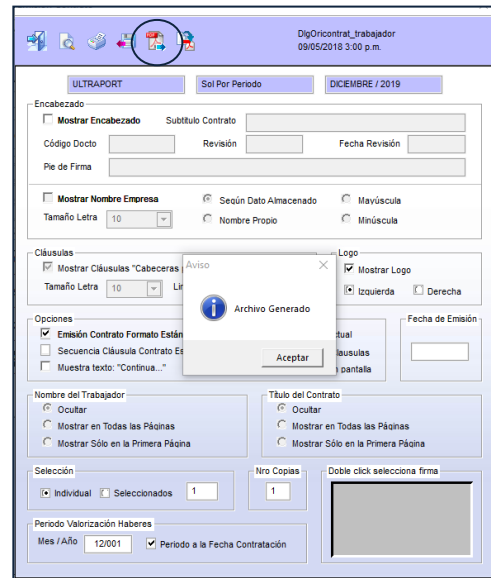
DlgOricontrat_trabajador
09/05/2018 3:00 p.m.

ULTRAPORT
Sol Por Periodo
DICIEMBRE / 2019

Encabezado
Mostrar Encabezado
Subtitulo Contrato
Código Docto
Revisión
Fecha Revisión
Pie de Firma

Mostrar Nombre Empresa
Según Dato Almacenado
Mayúscula
Tamaño Letra
10
Nombre Propio
Minúscula

Cláusulas
Mostrar Cláusulas "Cabeceras
Tamaño Letra
10
Lí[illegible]

Logo
Mostrar Logo
Izquierda
Derecha

Opciones
Emisión Contrato Formato Están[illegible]
Secuencia Cláusula Contrato Es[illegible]
Muestra texto: "Continua..."
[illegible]ctual
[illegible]láusulas
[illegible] pantalla

Fecha de Emisión

Aviso
Archivo Generado
Aceptar

Nombre del Trabajador
Ocultar
Mostrar en Todas las Páginas
Mostrar Sólo en la Primera Página

Título del Contrato
Ocultar
Mostrar en Todas las Páginas
Mostrar Sólo en la Primera Página

Selección
Individual
Seleccionados
1

Nro Copias
1

Doble click selecciona firma

Periodo Valorización Haberes
Mes / Año
12/001
Periodo a la Fecha Contratación